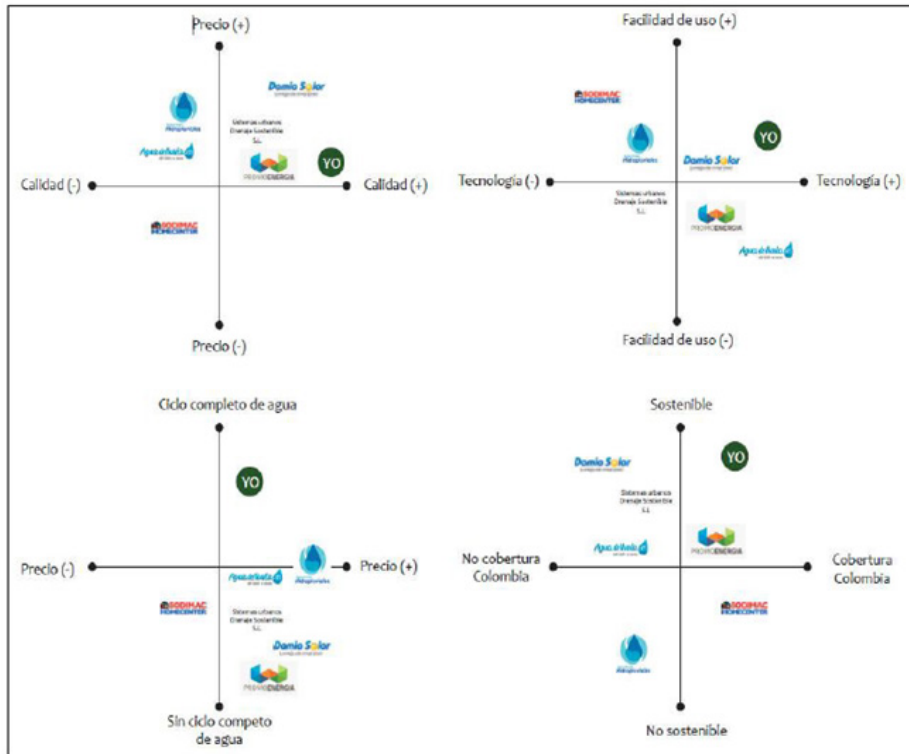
Precio (+)

Domo Solar

Sistemas urbanos Drenaje Sostenible S.L.

Aguas de Aula

PRIMOENERGIA

YO

Calidad (-)

Calidad (+)

SODIMAC HOMECENTER

Precio (-)

Facilidad de uso (+)

SODIMAC HOMECENTER

YO

Domo Solar

Tecnología (-)

Tecnología (+)

Sistemas urbanos Drenaje Sostenible S.L.

PRIMOENERGIA

Aguas de Aula

Facilidad de uso (-)

Ciclo completo de agua

YO

Precio (-)

Precio (+)

Aguas de Aula

SODIMAC HOMECENTER

Sistemas urbanos Drenaje Sostenible S.L.

Domo Solar

PRIMOENERGIA

Sin ciclo competo de agua

Sostenible

Domo Solar

YO

Sistemas urbanos Drenaje Sostenible S.L.

Aguas de Aula

PRIMOENERGIA

No cobertura Colombia

Cobertura Colombia

SODIMAC HOMECENTER

No sostenible